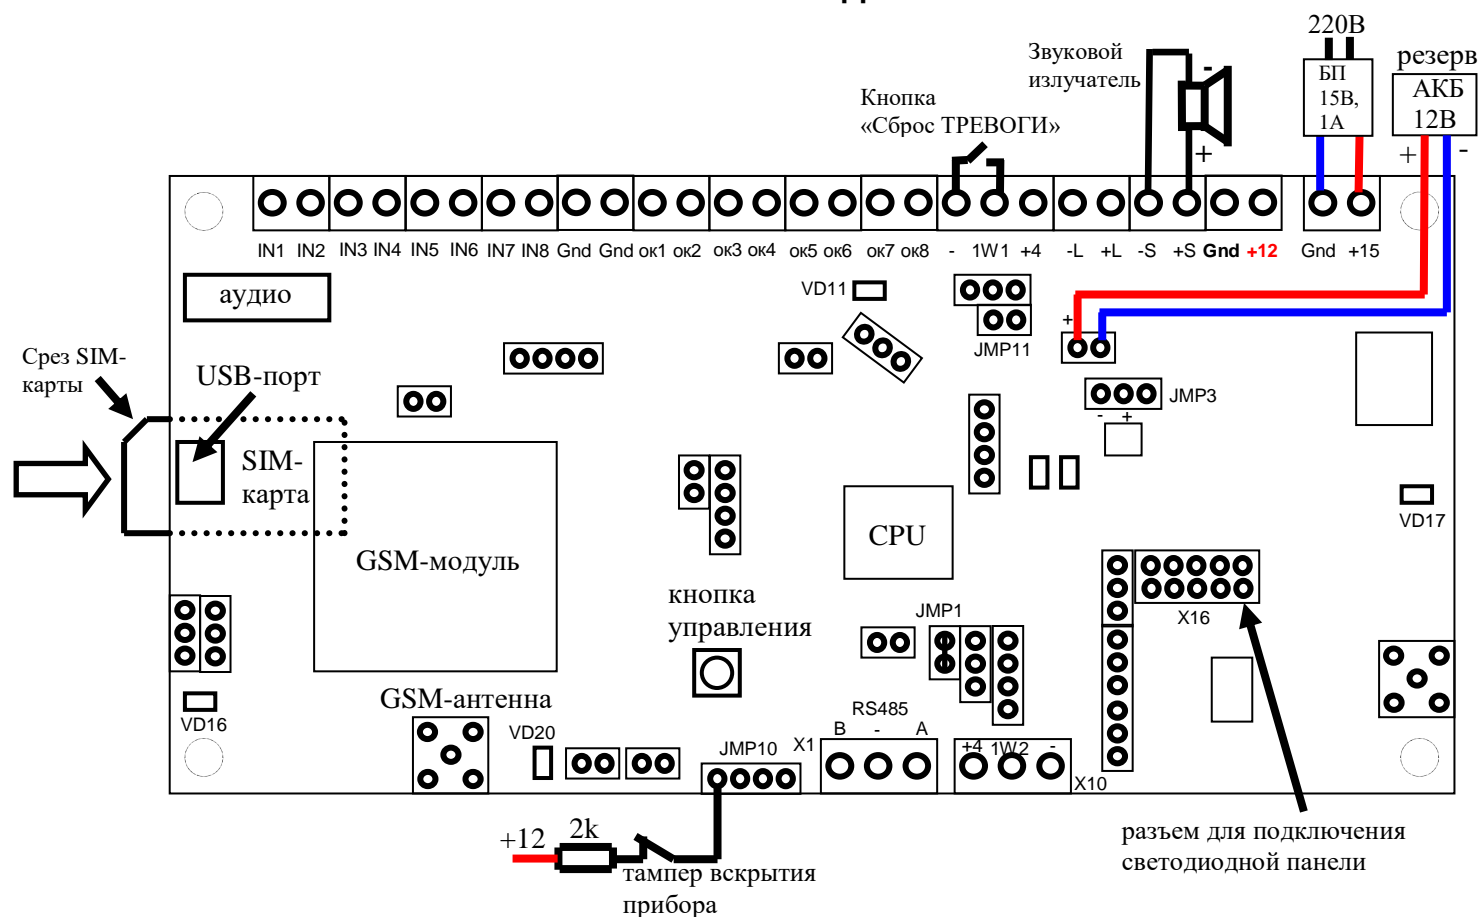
220В
резерв
БП 15В, 1А
АКБ 12В
Звуковой излучатель
Кнопка «Сброс ТРЕВОГИ»
-
+
+
-
IN1 IN2 IN3 IN4 IN5 IN6 IN7 IN8 Gnd Gnd ок1 ок2 ок3 ок4 ок5 ок6 ок7 ок8 - 1W1 +4 -L +L -S +S Gnd +12 Gnd +15
аудио
VD11
JMP11
+
Срез SIM-карты
USB-порт
JMP3
- +
SIM-карта
GSM-модуль
CPU
VD17
кнопка управления
JMP1
X16
VD16
GSM-антенна
VD20
JMP10
X1
RS485
B - A
+4 1W2 -
X10
+12
2k
тампер вскрытия прибора
разъем для подключения светодиодной панели